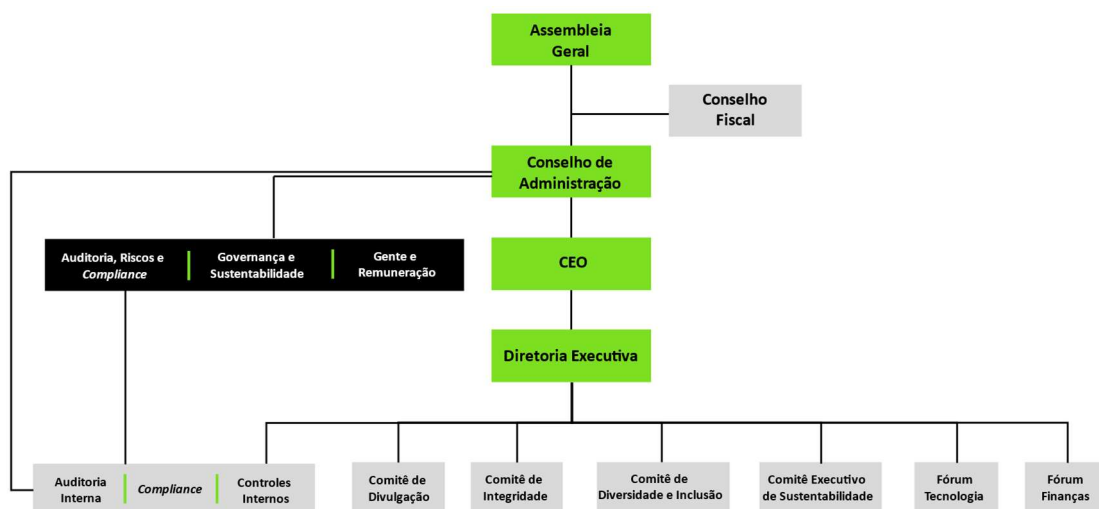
Assembleia Geral

Conselho Fiscal

Conselho de Administração

Auditoria, Riscos e *Compliance*

Governança e Sustentabilidade

Gente e Remuneração

CEO

Diretoria Executiva

Auditoria Interna

*Compliance*

Controles Internos

Comitê de Divulgação

Comitê de Integridade

Comitê de Diversidade e Inclusão

Comitê Executivo de Sustentabilidade

Fórum Tecnologia

Fórum Finanças